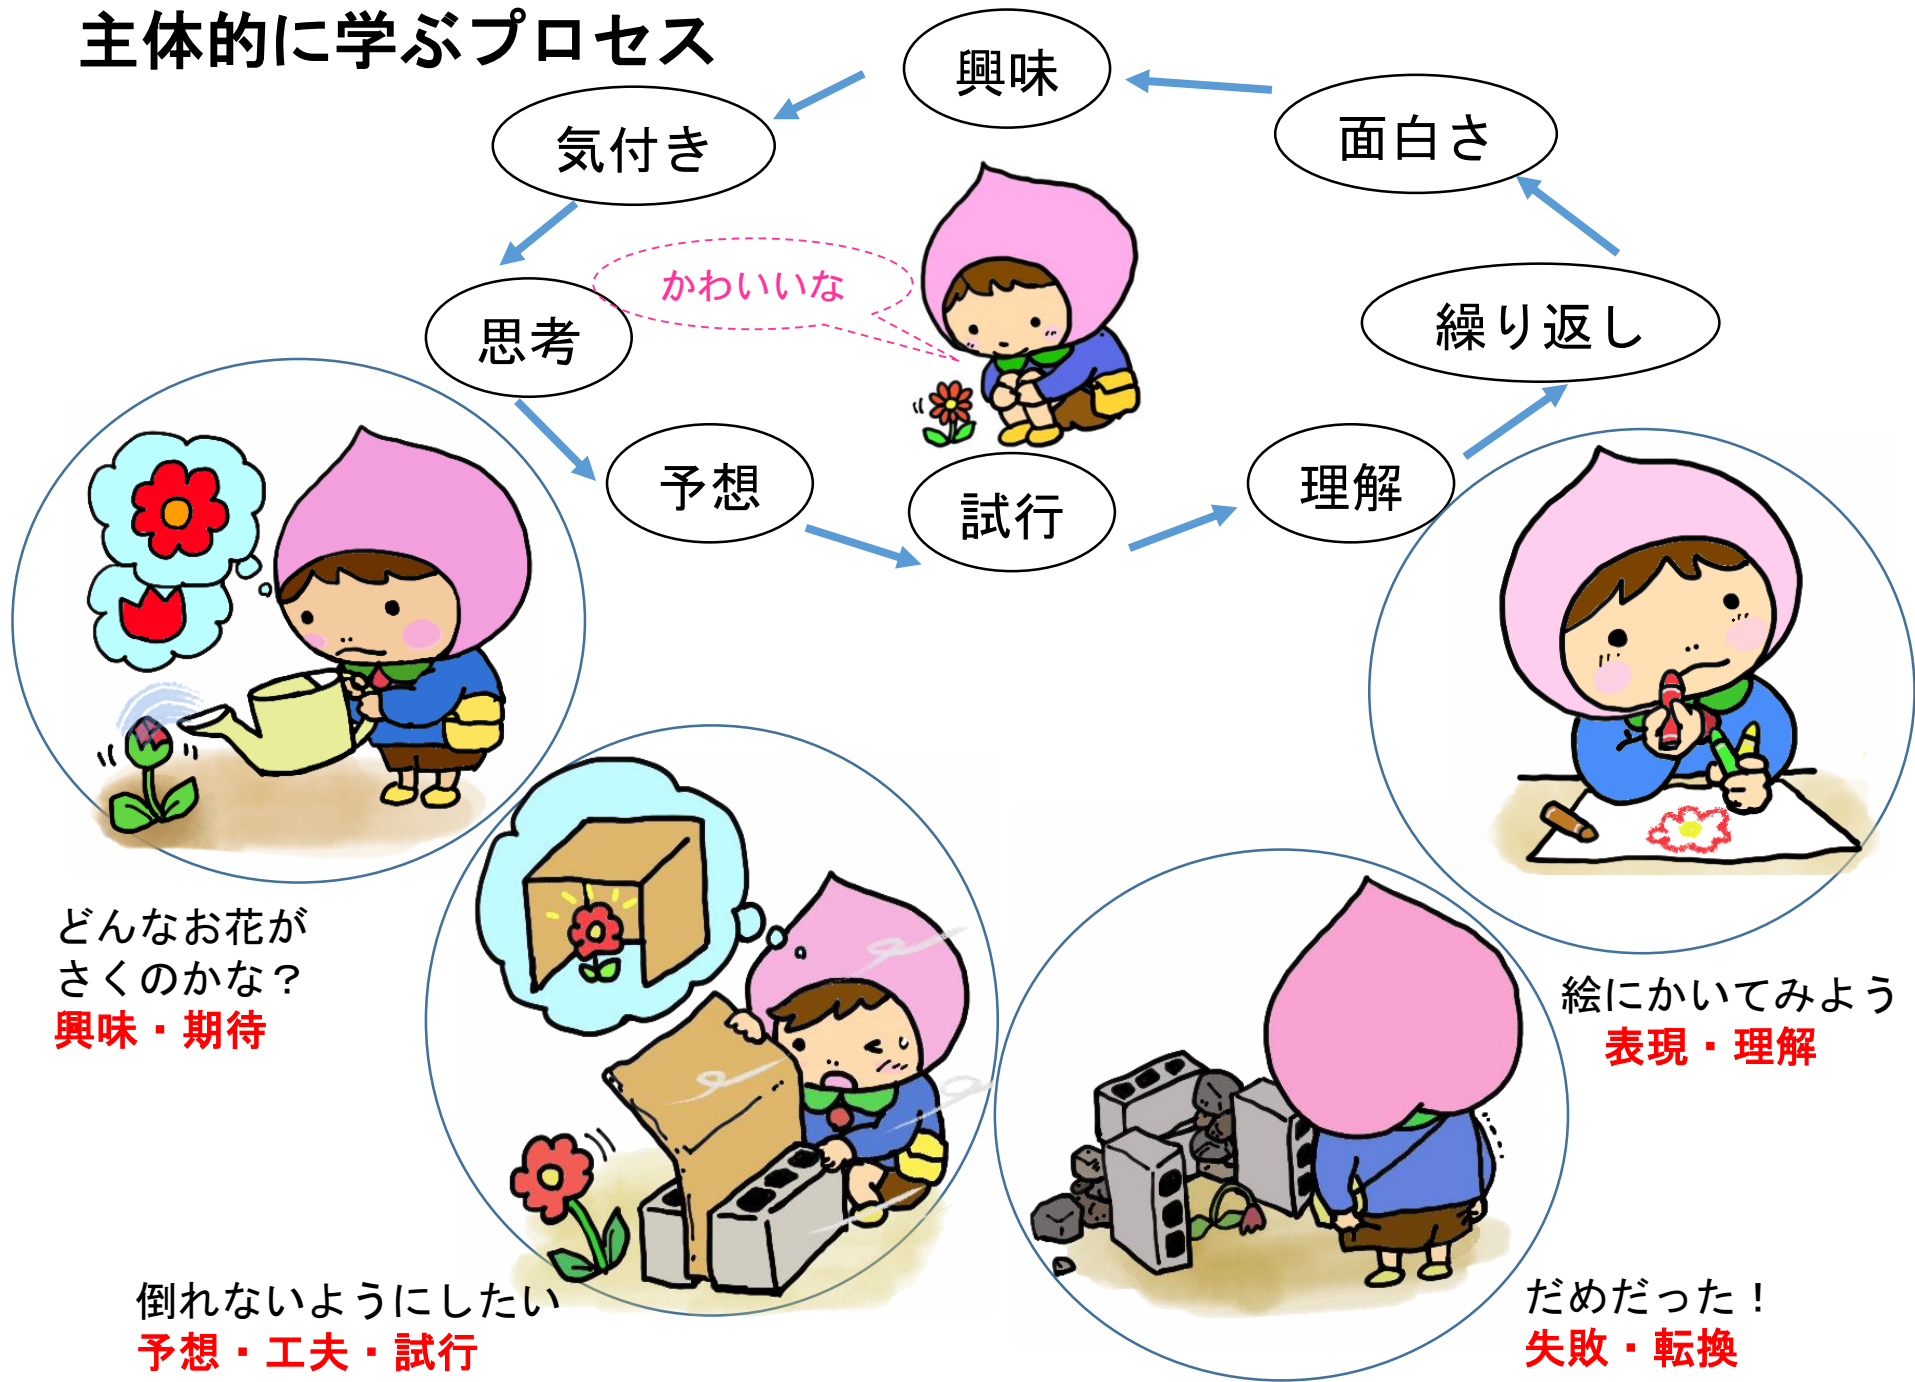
主体的に学ぶプロセス

興味

気付き

面白さ

かわいいな

思考

繰り返し

予想

試行

理解

どんなお花が
さくのかな？
興味・期待

絵にかいてみよう
表現・理解

倒れないようにしたい
予想・工夫・試行

だめだった！
失敗・転換